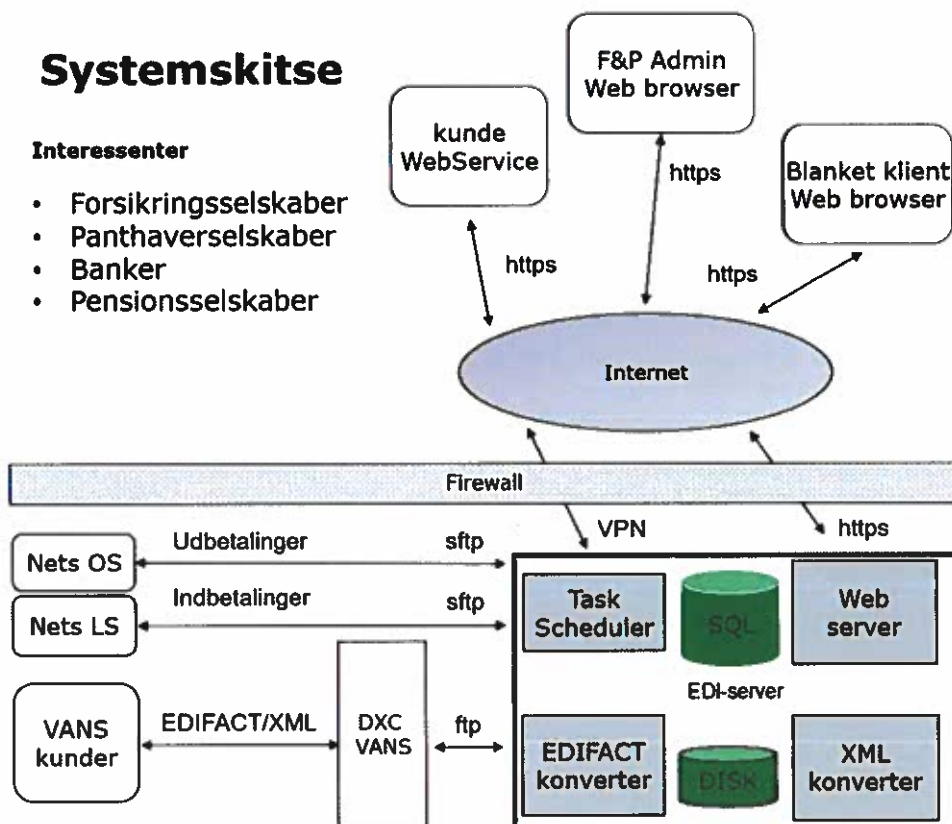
Systemskitse

Interessenter

- Forsikringsselskaber
- Panthaverselskaber
- Banker
- Pensionsselskaber

F&P Admin Web browser

kunde WebService

https

Blanket klient Web browser

https

https

Internet

Firewall

VPN

https

Nets OS

Udbetalinger

sftp

Nets LS

Indbetalinger

sftp

Task Scheduler

SQL

Web server

EDI-server

VANS kunder

EDIFACT/XML

DXC VANS

ftp

EDIFACT konverter

DISK

XML konverter